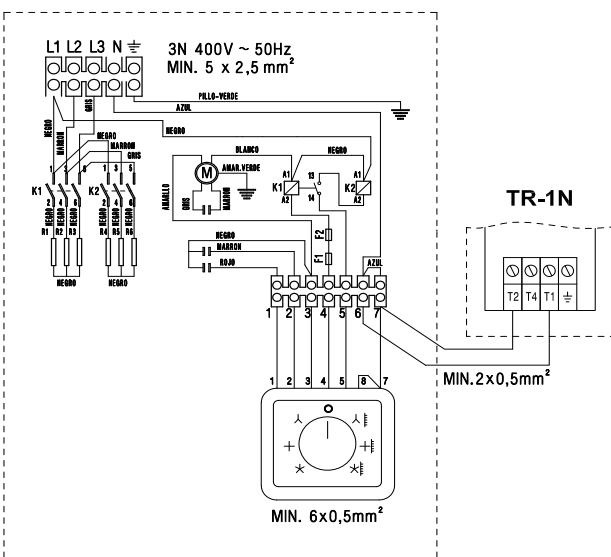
L1 L2 L3 N ⏚

3N 400V ~ 50Hz
MIN. 5 x 2,5 mm$^2$

PILLO-VERDE
AZUL
GRIS
NEGRO
MARRON
NEGRO

NEGRO
MARRON
GRIS

K1 1 3 5
K2 1 3 5
2 4 6
2 4 6
NEGRO NEGRO NEGRO
NEGRO NEGRO NEGRO
R1 R2 R3
R4 R5 R6
NEGRO
NEGRO

BLANCO
M
AMAR.VERDE
AMARILLO
GRIS
MARRON

NEGRO
A1
K1
A2
13
14
A1
K2
A2

F2
F1

NEGRO
MARRON
ROJO
AZUL

1 2 3 4 5 6 7

TR-1N
T2 T4 T1 ⏚

MIN.2x0,5mm$^2$

1 2 3 4 5 8 7

MIN. 6x0,5mm$^2$